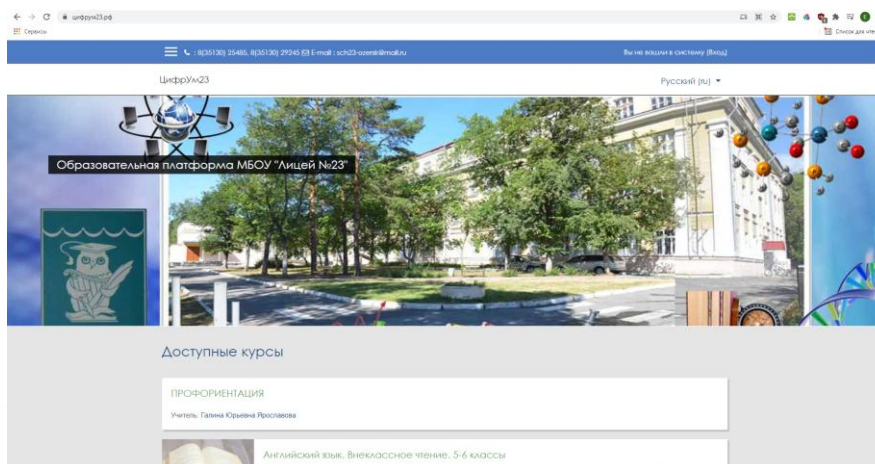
цифрум23.рф

Сервисы

Список для чтения

: 8(35130) 25485, 8(35130) 29245 E-mail : sch23-ozersk@mail.ru

Вы не вошли в систему (Вход)

ЦифрУм23

Русский (ru)

Образовательная платформа МБОУ "Лицей №23"

Доступные курсы

ПРОФОРИЕНТАЦИЯ

Учитель: Галина Юрьевна Ярославова

Английский язык. Внеклассное чтение. 5-6 классы